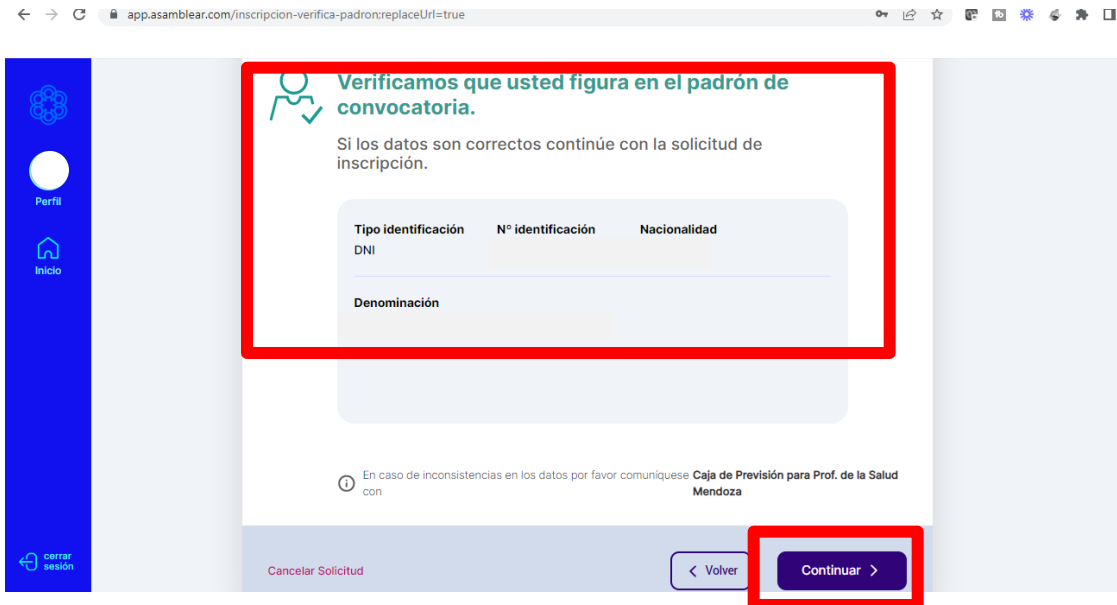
app.asamblear.com/inscripcion-verifica-padron;replaceUrl=true

Perfil

Inicio

cerrar sesión

Verificamos que usted figura en el padrón de convocatoria.

Si los datos son correctos continúe con la solicitud de inscripción.

| Tipo identificación | N° identificación | Nacionalidad |
|---|---|---|
| DNI | | |

Denominación

En caso de inconsistencias en los datos por favor comuníquese con Caja de Previsión para Prof. de la Salud Mendoza

Cancelar Solicitud

Volver

Continuar